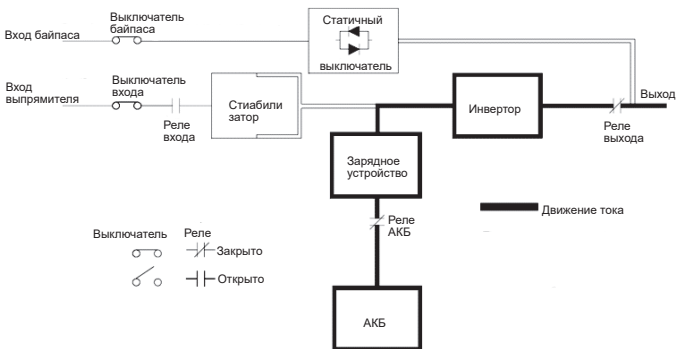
Вход байпаса

Выключатель байпаса

Статичный

выключатель

Вход выпрямителя

Выключатель входа

Реле входа

Стиабили затор

Инвертор

Выход

Реле выхода

Зарядное устройство

Реле АКБ

Движение тока

Выключатель

Реле

Закрыто

Открыто

АКБ